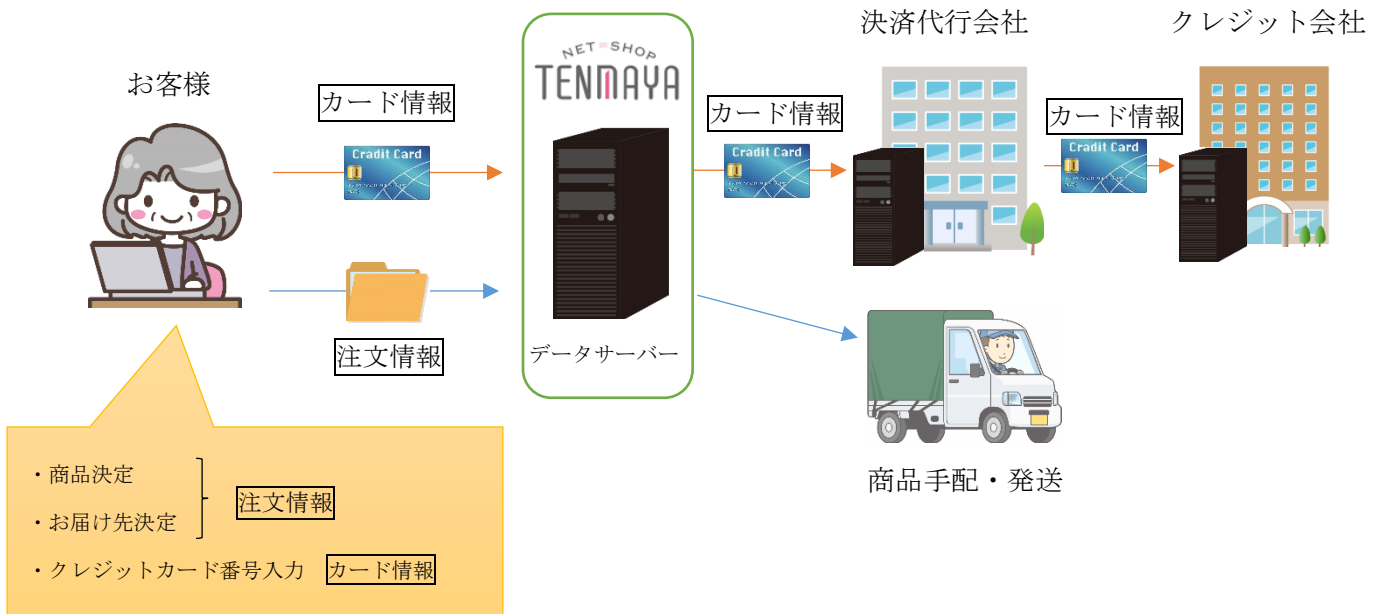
お客様

カード情報

Credit Card

注文情報

NET SHOP
TENMAYA

データサーバー

カード情報

Credit Card

決済代行会社

カード情報

Credit Card

クレジット会社

商品手配・発送

・商品決定
・お届け先決定
注文情報
・クレジットカード番号入力 カード情報